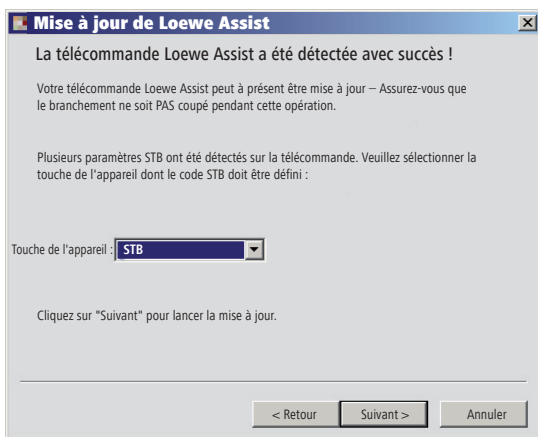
Mise à jour de Loewe Assist

La télécommande Loewe Assist a été détectée avec succès !

Votre télécommande Loewe Assist peut à présent être mise à jour – Assurez-vous que le branchement ne soit PAS coupé pendant cette opération.

Plusieurs paramètres STB ont été détectés sur la télécommande. Veuillez sélectionner la touche de l'appareil dont le code STB doit être défini :

Touche de l'appareil : STB

Cliquez sur "Suivant" pour lancer la mise à jour.

< Retour | Suivant > | Annuler